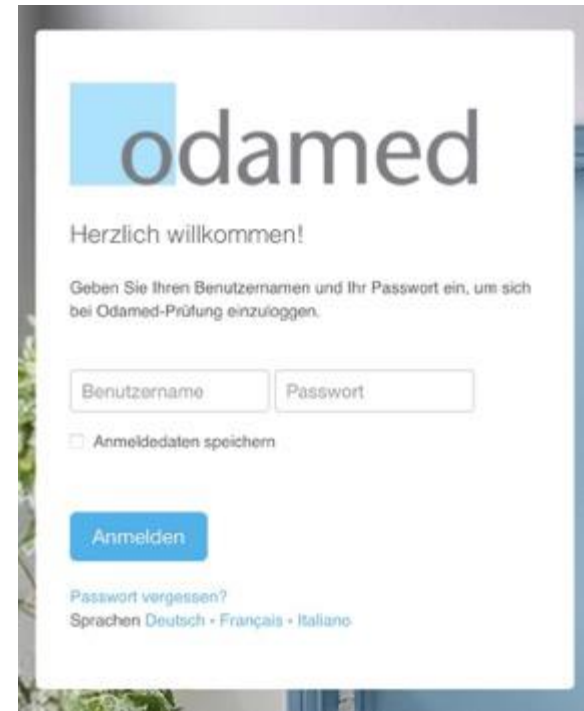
odamed

Herzlich willkommen!

Geben Sie Ihren Benutzernamen und Ihr Passwort ein, um sich bei Odamed-Prüfung einzuloggen.

Benutzername

Passwort

Anmeldedaten speichern

Anmelden

Passwort vergessen?

Sprachen Deutsch · Français · Italiano